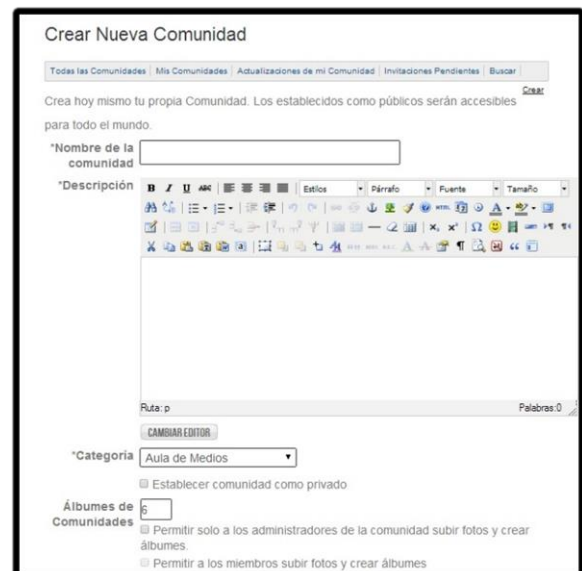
Crear Nueva Comunidad

Todas las Comunidades | Mis Comunidades | Actualizaciones de mi Comunidad | Invitaciones Pendientes | Buscar |

Crear

Crea hoy mismo tu propia Comunidad. Los establecidos como públicos serán accesibles para todo el mundo.

*Nombre de la comunidad

*Descripción

Estilos | Párrafo | Fuente | Tamaño

Ruta: p

Palabras:0

CAMBIAR EDITOR

*Categoría Aula de Medios

Establecer comunidad como privado

Álbumes de Comunidades 6

Permitir solo a los administradores de la comunidad subir fotos y crear álbumes.

Permitir a los miembros subir fotos y crear álbumes